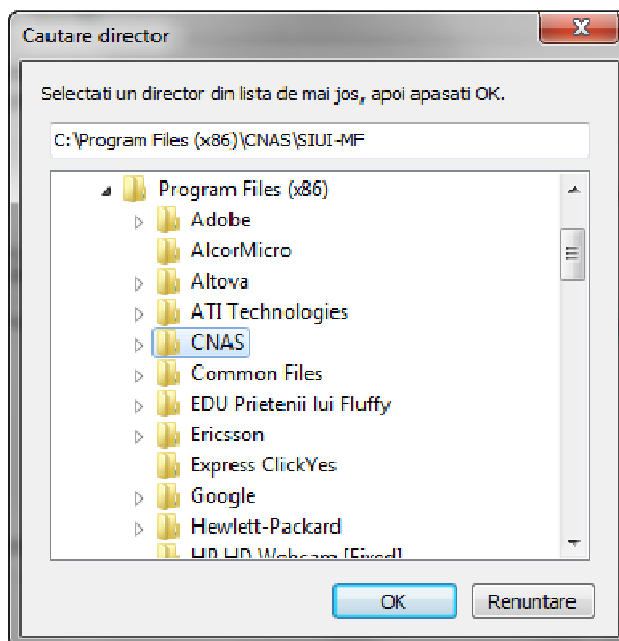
Cautare director

X

Selectati un director din lista de mai jos, apoi apasati OK.

C:\Program Files (x86)\CNAS\SIUI-MF

Program Files (x86)
Adobe
AlcorMicro
Altova
ATI Technologies
CNAS
Common Files
EDU Prietenii lui Fluffy
Ericsson
Express ClickYes
Google
Hewlett-Packard
HP HD Webcam [Fixed]

OK
Renuntare